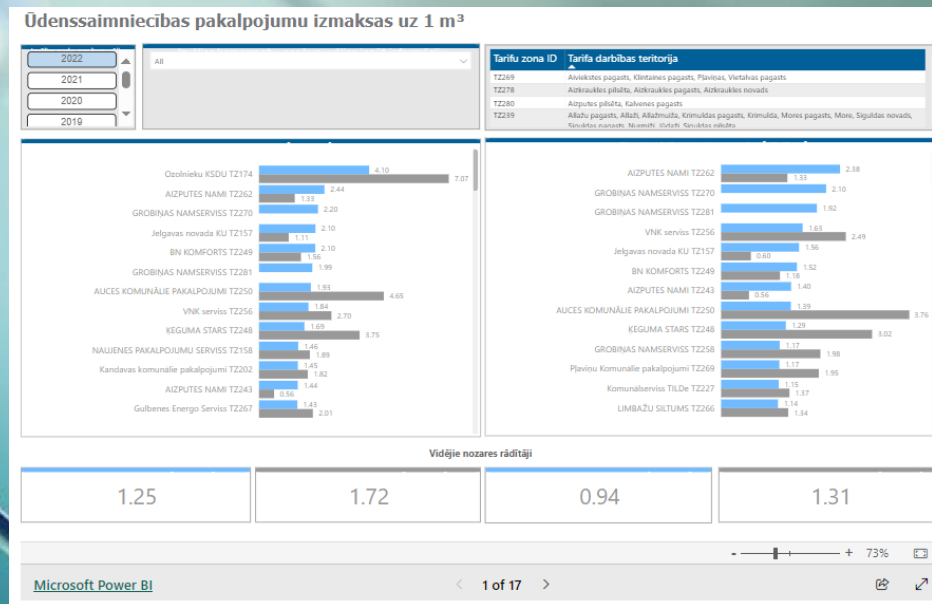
Ūdenssaimniecības pakalpojumu izmaksas uz 1 m³

2022
2021
2020
2019

All

| Tarifu zona ID | Tarifa darbības teritorija |
|---|---|
| TZ269 | Aiviekstes pagasts, Klintaines pagasts, Pļaviņas, Vietalvas pagasts |
| TZ278 | Aizkraukles pilsēta, Aizkraukles pagasts, Aizkraukles novads |
| TZ280 | Aizputes pilsēta, Kalvenes pagasts |
| TZ239 | Allažu pagasts, Allaži, Allažmuiža, Krimuldas pagasts, Krimulda, Mores pagasts, More, Siguldas novads, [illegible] |

Ozolnieku KSDU TZ174 4.10 7.07
AIZPUTES NAMI TZ262 2.44 1.33
GROBIŅAS NAMSERVISS TZ270 2.20
Jelgavas novada KU TZ157 2.10 1.11
BN KOMFORTS TZ249 2.10 1.56
GROBIŅAS NAMSERVISS TZ281 1.99
AUCES KOMUNĀLIE PAKALPOJUMI TZ250 1.93 4.65
VNK serviss TZ256 1.84 2.70
ĶEGUMA STARS TZ248 1.69 3.75
NAUJENES PAKALPOJUMU SERVISS TZ158 1.46 1.89
Kandavas komunālie pakalpojumi TZ202 1.45 1.82
AIZPUTES NAMI TZ243 1.44 0.56
Gulbenes Energo Serviss TZ267 1.43 2.01

AIZPUTES NAMI TZ262 2.38 1.33
GROBIŅAS NAMSERVISS TZ270 2.10
GROBIŅAS NAMSERVISS TZ281 1.92
VNK serviss TZ256 1.63 2.49
Jelgavas novada KU TZ157 1.56 0.60
BN KOMFORTS TZ249 1.52 1.18
AIZPUTES NAMI TZ243 1.40 0.56
AUCES KOMUNĀLIE PAKALPOJUMI TZ250 1.39 3.76
ĶEGUMA STARS TZ248 1.29 3.02
GROBIŅAS NAMSERVISS TZ258 1.17 1.98
Pļaviņu Komunālie pakalpojumi TZ269 1.17 1.95
Komunālserviss TILDe TZ227 1.15 1.37
LIMBAŽU SILTUMS TZ266 1.14 1.34

Vidējie nozares rādītāji

1.25
1.72
0.94
1.31

- + 73%

Microsoft Power BI
1 of 17